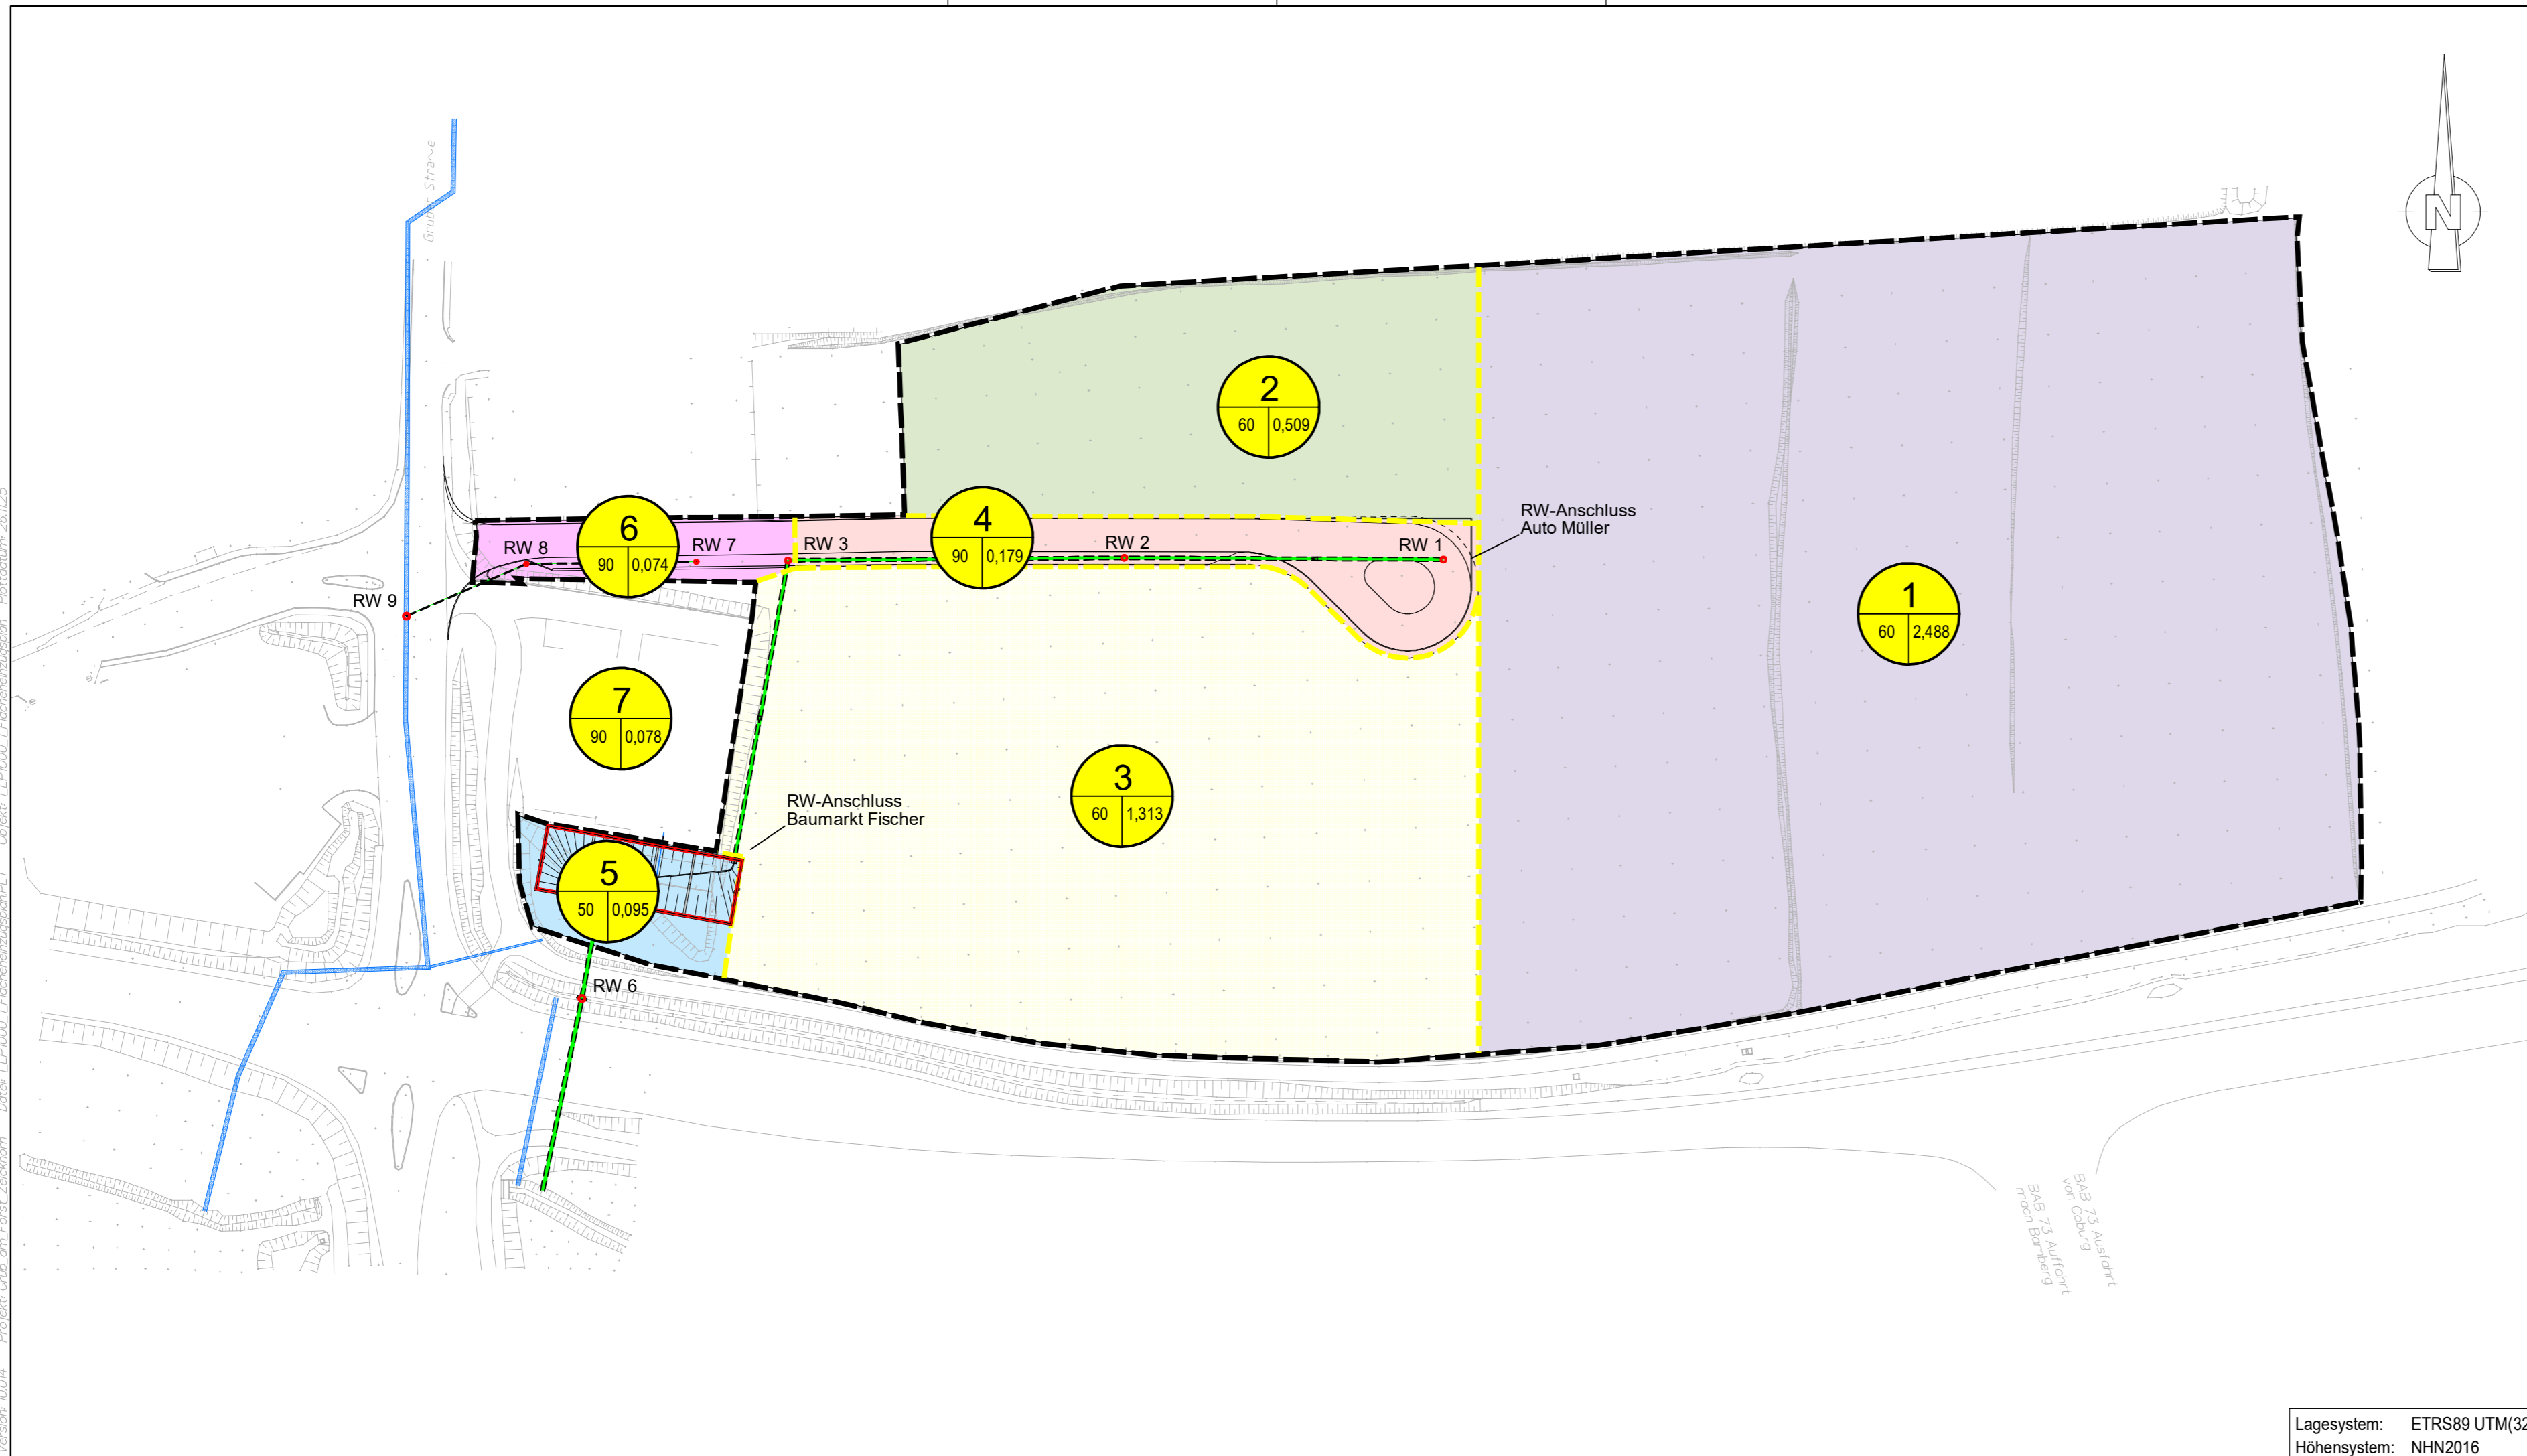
N

2
60 | 0,509

RW-Anschluss
Auto Müller

6
90 | 0,074

4
90 | 0,179

RW 8
RW 7
RW 3
RW 2
RW 1

RW 9

1
60 | 2,488

7
90 | 0,078

3
60 | 1,313

RW-Anschluss
Baumarkt Fischer

5
50 | 0,095

RW 6

Gruben Straße

BAB 73 Ausfahrt von Coburg
BAB 73 Auffahrt nach Bamberg

Lagesystem: ETRS89 UTM(32
Höhensystem: NHN2016